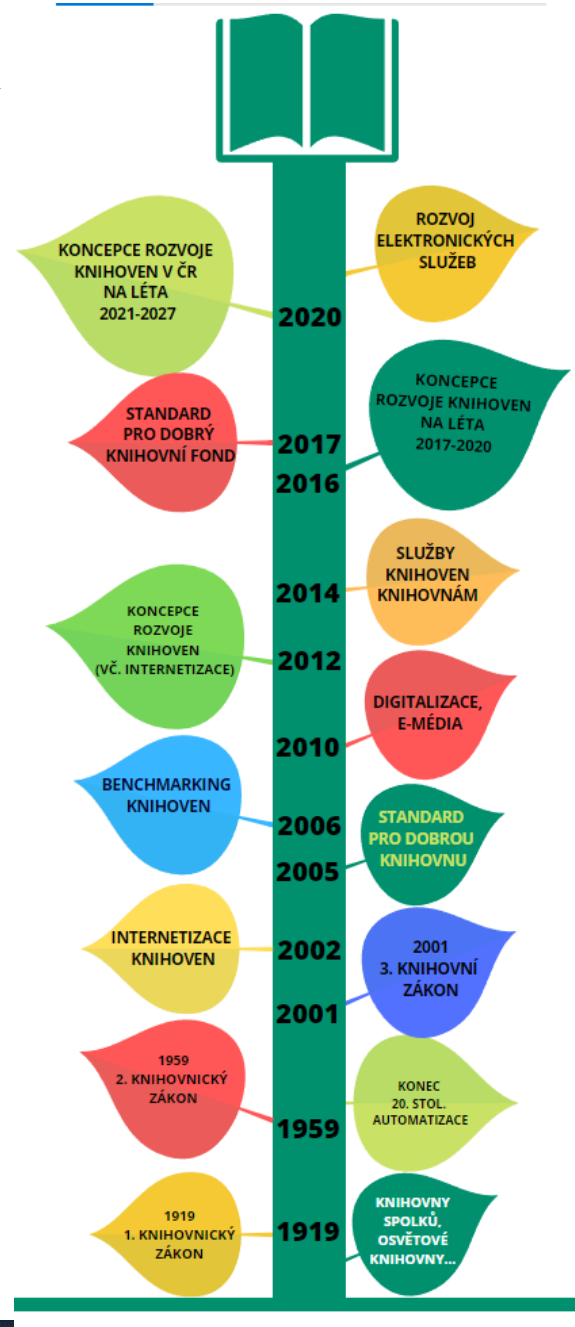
KONCEPCE ROZVOJE KNIHOVEN V ČR NA LÉTA 2021-2027

2020

ROZVOJ ELEKTRONICKÝCH SLUŽEB

STANDARD PRO DOBRÝ KNIHOVNÍ FOND

2017

2016

KONCEPCE ROZVOJE KNIHOVEN NA LÉTA 2017-2020

2014

SLUŽBY KNIHOVEN KNIHOVNÁM

KONCEPCE ROZVOJE KNIHOVEN (VČ. INTERNETIZACE)

2012

2010

DIGITALIZACE, E-MÉDIA

BENCHMARKING KNIHOVEN

2006

2005

STANDARD PRO DOBROU KNIHOVNU

INTERNETIZACE KNIHOVEN

2002

2001

2001 3. KNIHOVNÍ ZÁKON

1959 2. KNIHOVNICKÝ ZÁKON

1959

KONEC 20. STOL. AUTOMATIZACE

1919 1. KNIHOVNICKÝ ZÁKON

1919

KNIHOVNY SPOLKŮ, OSVĚTOVÉ KNIHOVNY...